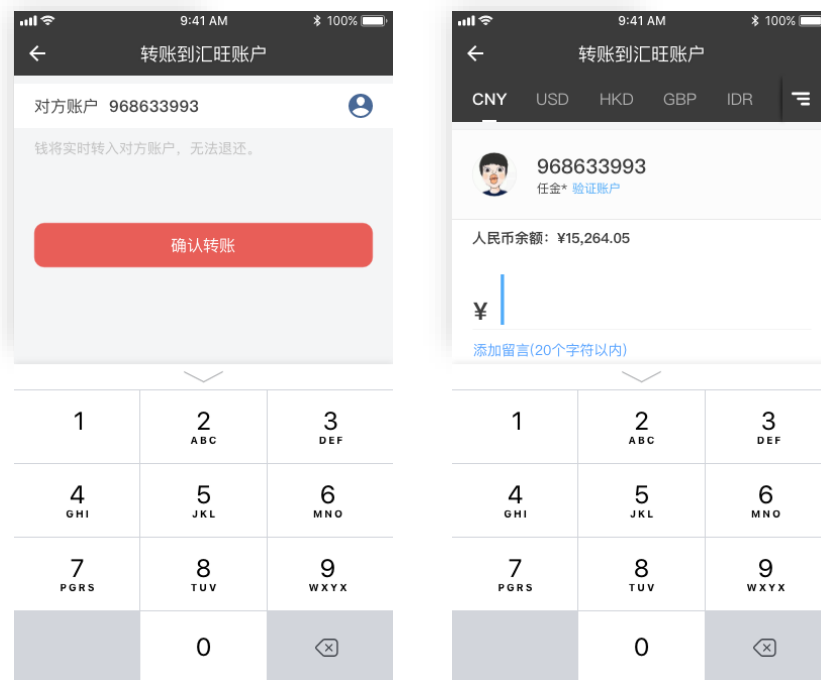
9:41 AM
100%
←
转账到汇旺账户

对方账户 968633993

钱将实时转入对方账户，无法退还。

确认转账

1
2 ABC
3 DEF
4 GHI
5 JKL
6 MNO
7 PGRS
8 TUV
9 WXYX
0

9:41 AM
100%
←
转账到汇旺账户

CNY USD HKD GBP IDR

968633993
任金* 验证账户

人民币余额：¥15,264.05

¥

添加留言(20个字符以内)

1
2 ABC
3 DEF
4 GHI
5 JKL
6 MNO
7 PGRS
8 TUV
9 WXYX
0